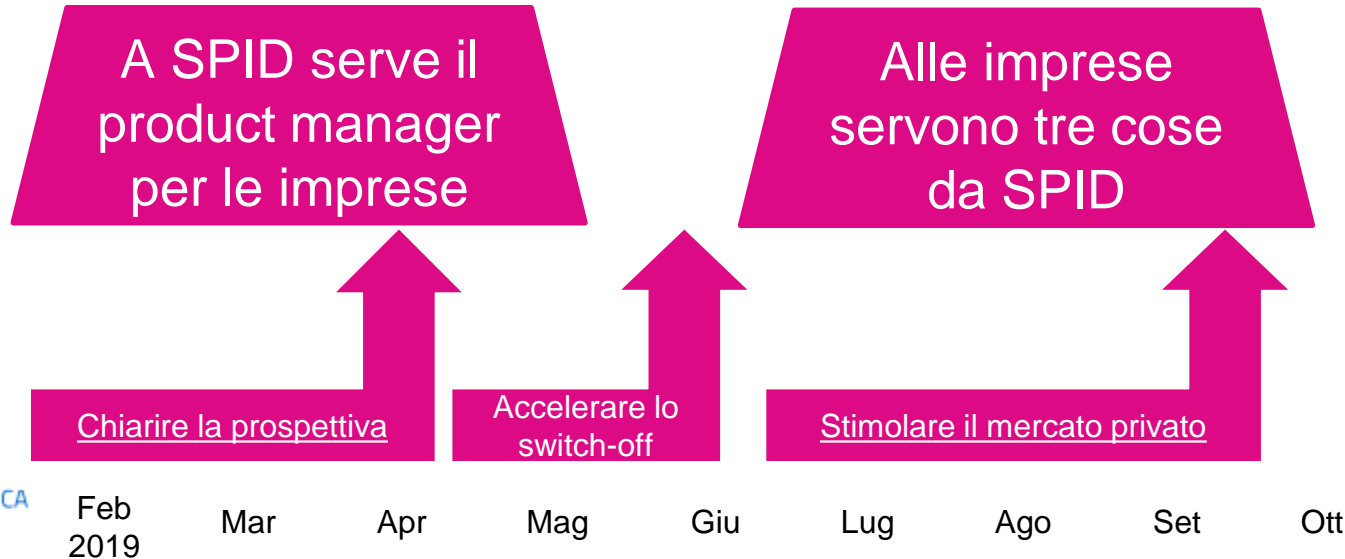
A SPID serve il product manager per le imprese

Alle imprese servono tre cose da SPID

Chiarire la prospettiva

Accelerare lo switch-off

Stimolare il mercato privato

CA

Feb 2019 | Mar | Apr | Mag | Giu | Lug | Ago | Set | Ott